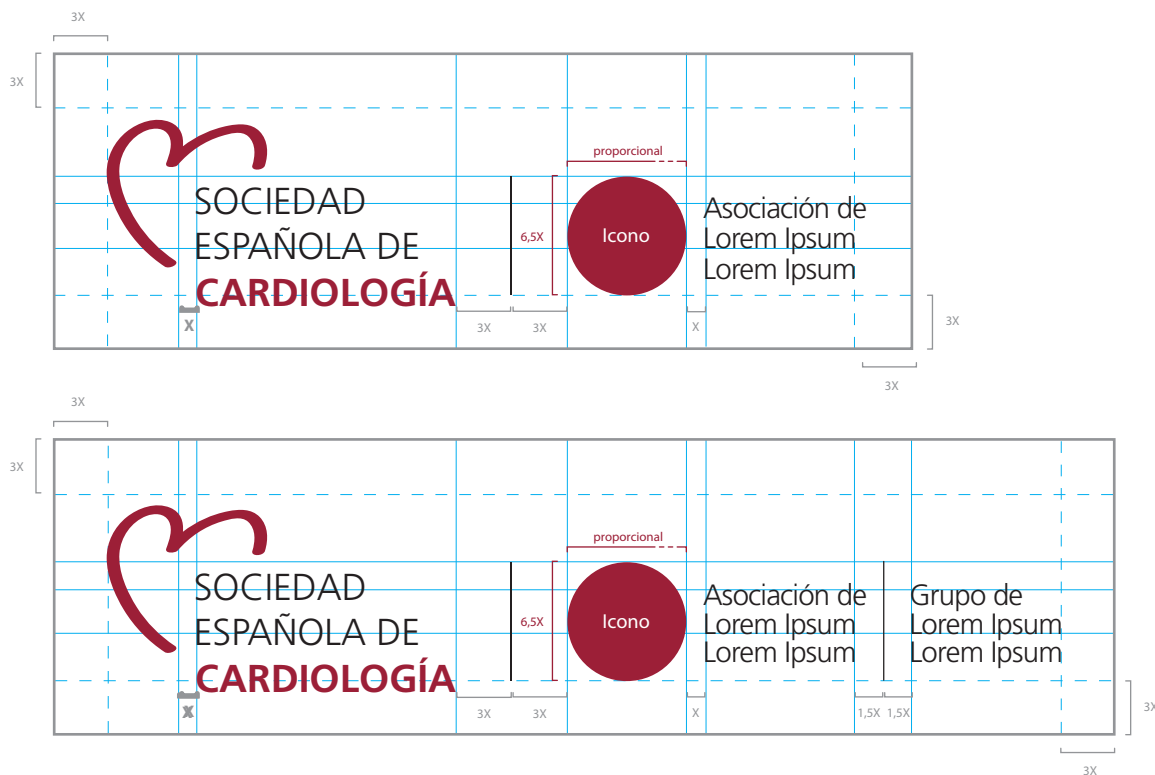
3X

3X

SOCIEDAD
ESPAÑOLA DE
CARDIOLOGÍA

X

6,5X

proporcional

Icono

Asociación de
Lorem Ipsum
Lorem Ipsum

3X 3X

X

3X

3X

3X

3X

SOCIEDAD
ESPAÑOLA DE
CARDIOLOGÍA

X

6,5X

proporcional

Icono

Asociación de
Lorem Ipsum
Lorem Ipsum

Grupo de
Lorem Ipsum
Lorem Ipsum

3X 3X

X

1,5X 1,5X

3X

3X